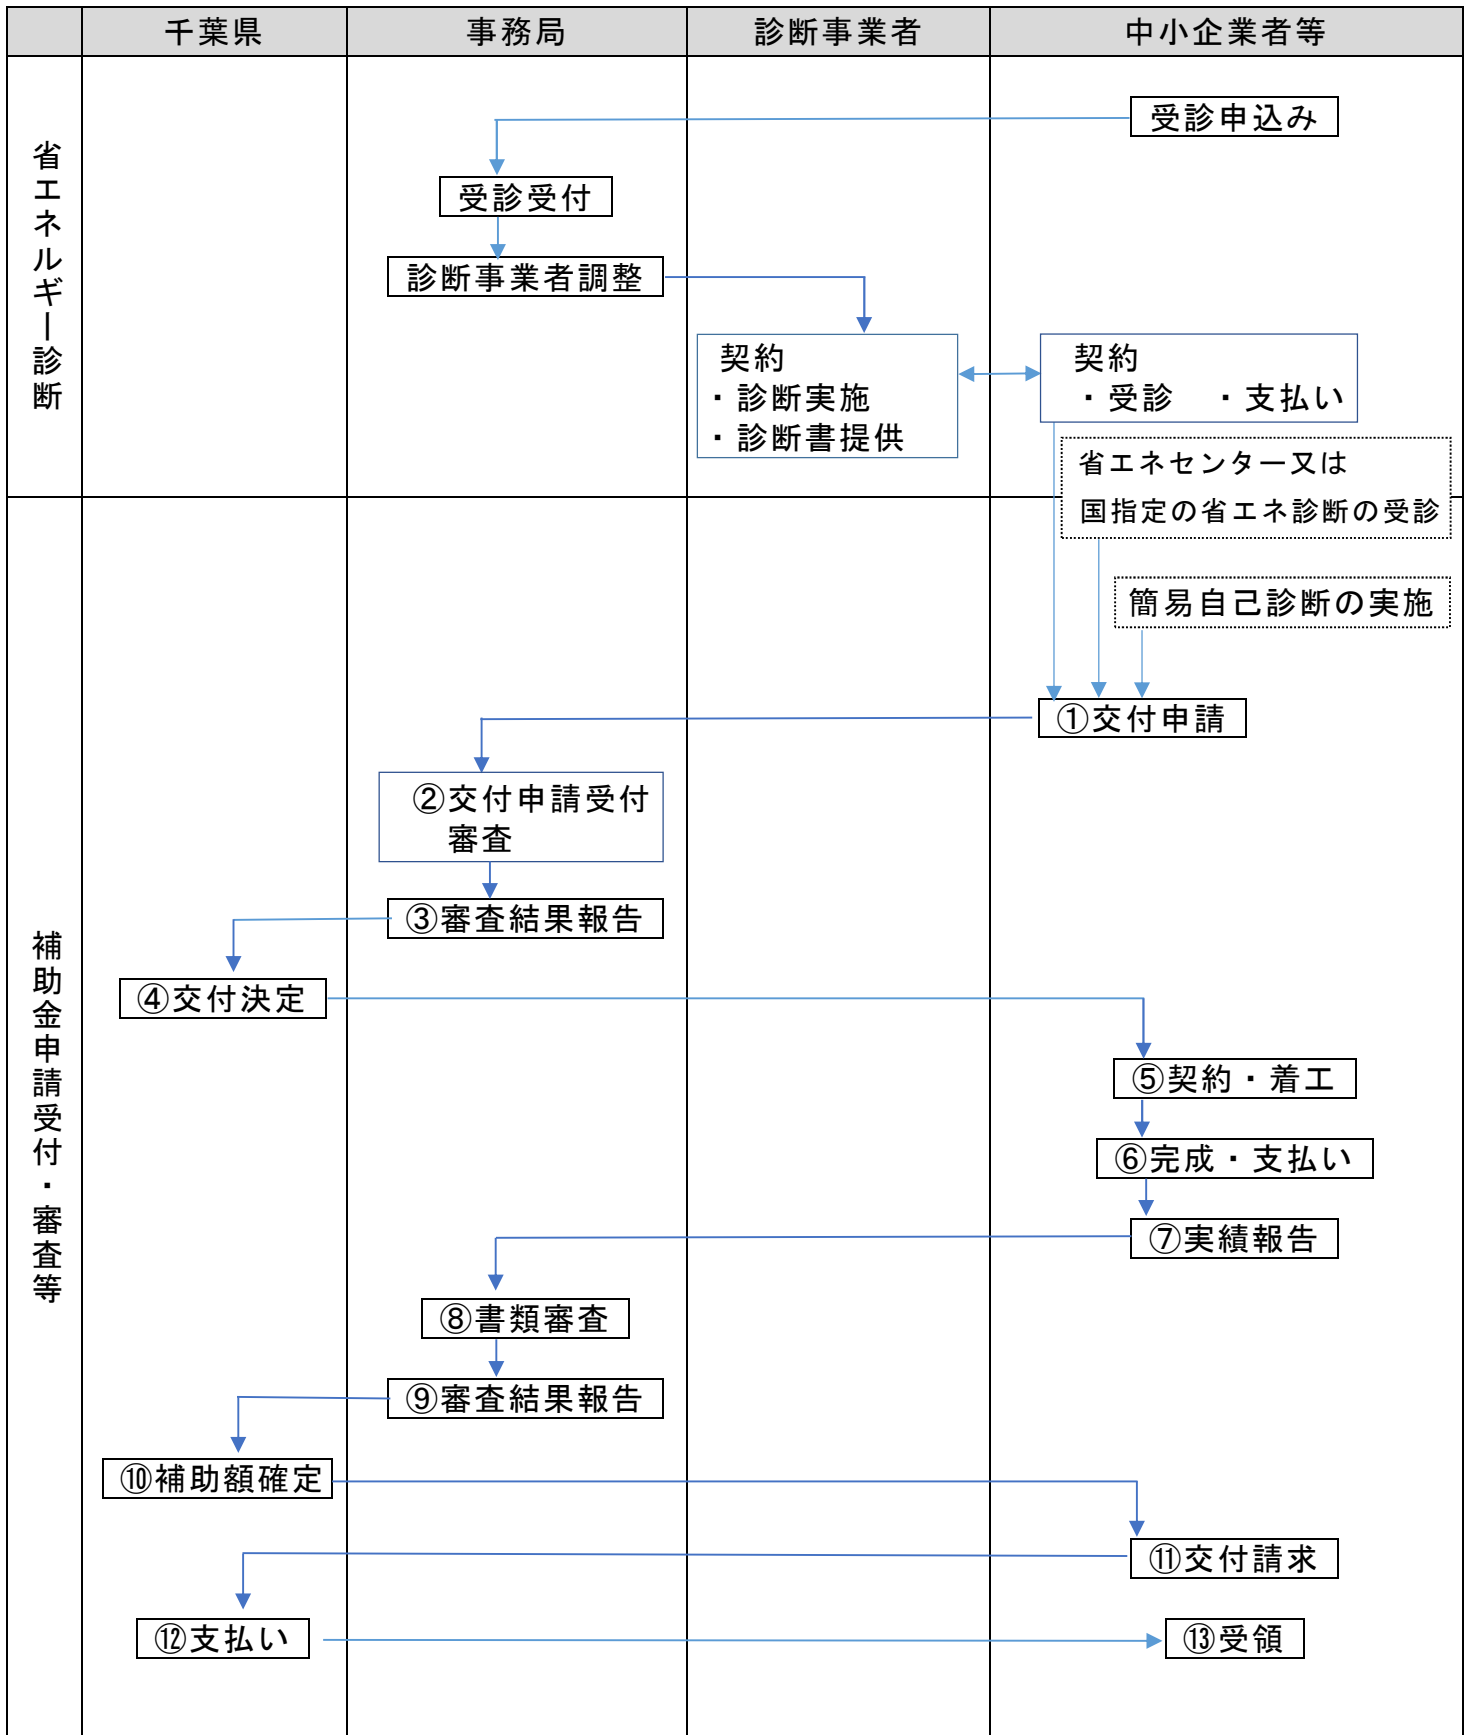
| | 千葉県 | 事務局 | 診断事業者 | 中小企業者等 |
|---|---|---|---|---|
| 省エネルギー診断 | | 受診受付<br>診断事業者調整 | 契約<br>・診断実施<br>・診断書提供 | 受診申込み<br>契約<br>・受診　・支払い<br>省エネセンター又は国指定の省エネ診断の受診 |
| 補助金申請受付・審査等 | ④交付決定<br>⑩補助額確定<br>⑫支払い | ②交付申請受付 審査<br>③審査結果報告<br>⑧書類審査<br>⑨審査結果報告 | | 簡易自己診断の実施<br>①交付申請<br>⑤契約・着工<br>⑥完成・支払い<br>⑦実績報告<br>⑪交付請求<br>⑬受領 |